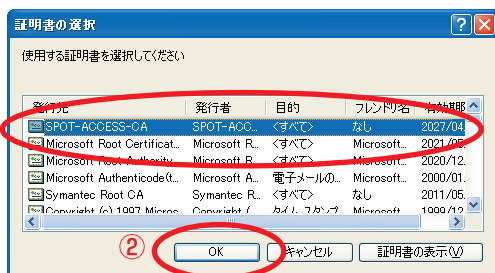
証明書の選択

使用する証明書を選択してください

| 発行先 | 発行者 | 目的 | フレンドリ名 | 有効期 |
|---|---|---|---|---|
| SPOT-ACCESS-CA | SPOT-ACC... | <すべて> | なし | 2027/04 |
| Microsoft Root Certificat... | Microsoft R... | <すべて> | Microsoft... | 2021/05 |
| Microsoft Root Authority | Microsoft R... | <すべて> | Microsoft... | 2020/12 |
| Microsoft Authenticode(t... | Microsoft A... | 電子メールの... | Microsoft... | 2000/01 |
| Symantec Root CA | Symantec R... | <すべて> | なし | 2011/05 |
| Copyright (c) 1997 Micros... | Copyright (... | タイム スタンプ | Microsoft... | 1999/12 |

②

OK

キャンセル

証明書の表示(V)